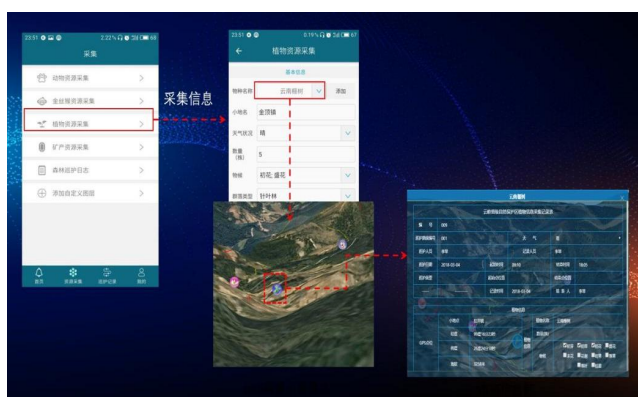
23:51

采集

动物资源采集

全丝猴资源采集

植物资源采集

扩产资源采集

森林巡护日志

添加自定义图层

首页

资源采集

巡护记录

我的

采集信息

23:51

植物资源采集

基本信息

物种名称 云南榧树

添加

小地名 金顶镇

天气状况 晴

数量(株) 5

物候 初花, 盛花

群落类型 针叶林

云南榧树

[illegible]